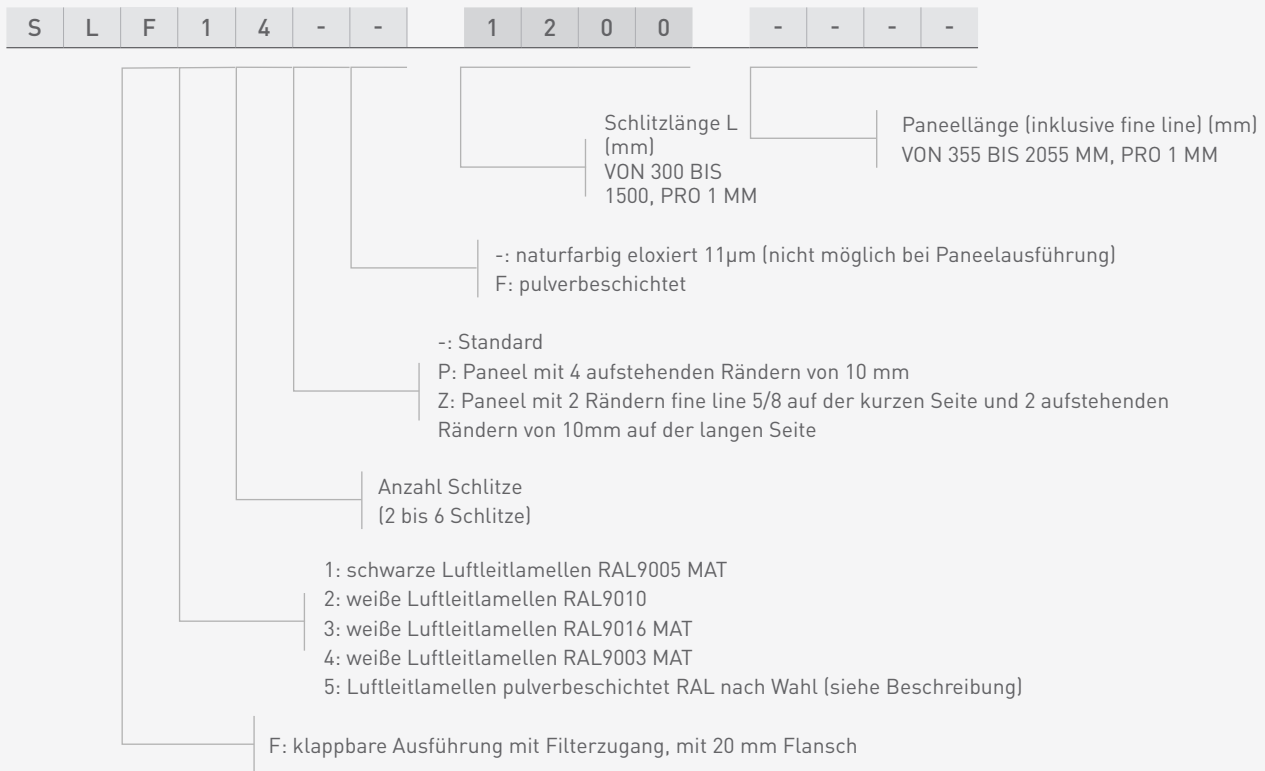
| S | L | F | 1 | 4 | - | - |
|---|---|---|---|---|---|---|

| 1 | 2 | 0 | 0 |
|---|---|---|---|

| - | - | - | - |
|---|---|---|---|

Schlitzlänge L (mm)
VON 300 BIS 1500, PRO 1 MM

Paneellänge (inklusive fine line) (mm)
VON 355 BIS 2055 MM, PRO 1 MM

-: naturfarbig eloxiert 11µm (nicht möglich bei Paneelausführung)
F: pulverbeschichtet

-: Standard
P: Paneel mit 4 aufstehenden Rändern von 10 mm
Z: Paneel mit 2 Rändern fine line 5/8 auf der kurzen Seite und 2 aufstehenden Rändern von 10mm auf der langen Seite

Anzahl Schlitze
(2 bis 6 Schlitze)

1: schwarze Luftleitlamellen RAL9005 MAT
2: weiße Luftleitlamellen RAL9010
3: weiße Luftleitlamellen RAL9016 MAT
4: weiße Luftleitlamellen RAL9003 MAT
5: Luftleitlamellen pulverbeschichtet RAL nach Wahl (siehe Beschreibung)

F: klappbare Ausführung mit Filterzugang, mit 20 mm Flansch